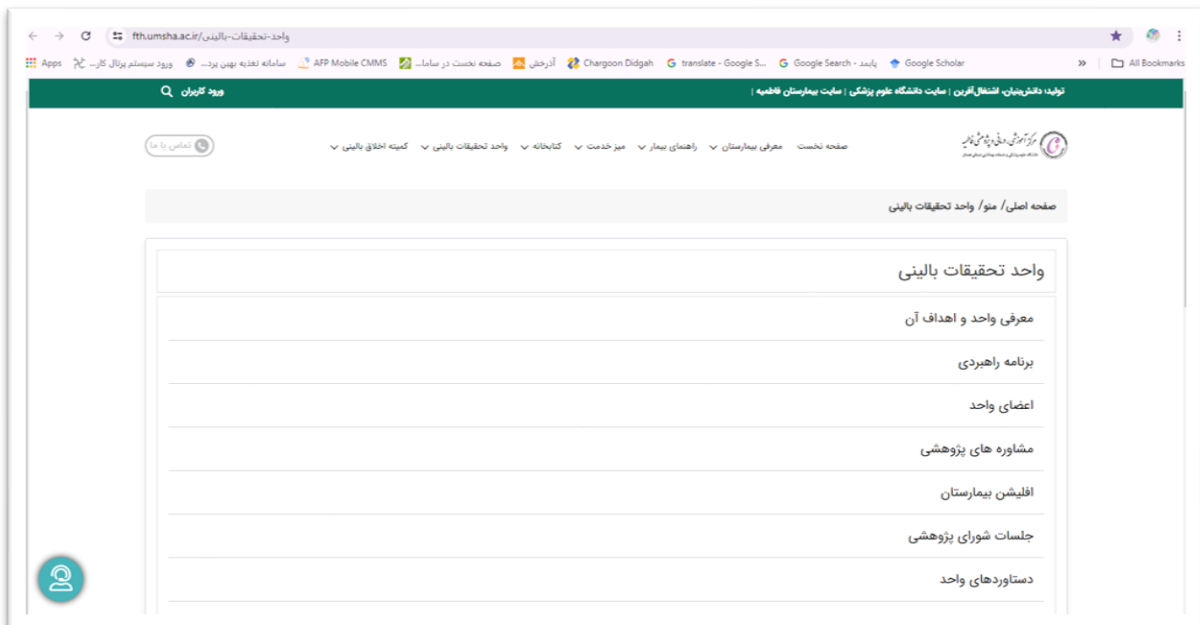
fth.umsha.ac.ir/واحد-تحقیقات-بالینی

Apps ورود سیستم پرتال کار... سامانه تغذیه بهین پرد... AFP Mobile CMMS صفحه نخست در سام... آذرخش Chargoon Didgah translate - Google S... Google Search - پایمد Google Scholar » All Bookmarks

تولید: دانش‌بنیان، اشتغال‌آفرین | سایت دانشگاه علوم پزشکی | سایت بیمارستان فاطمیه |
ورود کاربران

صفحه نخست معرفی بیمارستان راهنمای بیمار میز خدمت کتابخانه واحد تحقیقات بالینی کمیته اخلاق بالینی
تماس با ما

صفحه اصلی/ منو/ واحد تحقیقات بالینی

واحد تحقیقات بالینی

معرفی واحد و اهداف آن

برنامه راهبردی

اعضای واحد

مشاوره های پژوهشی

افلیشن بیمارستان

جلسات شورای پژوهشی

دستاوردهای واحد